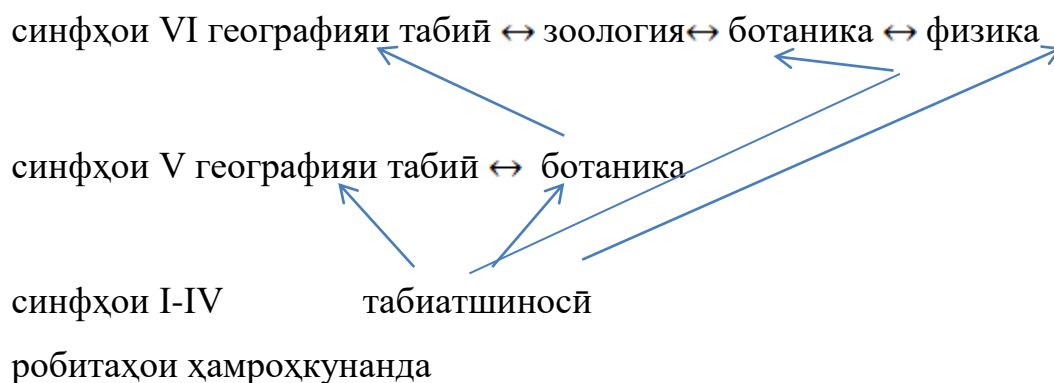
синфҳои VI географияи табиӣ $\leftrightarrow$ зоология$\leftrightarrow$ ботаника $\leftrightarrow$ физика

синфҳои V географияи табиӣ $\leftrightarrow$ ботаника

синфҳои I-IV табиатшиносӣ

робитаҳои ҳамроҳкунанда